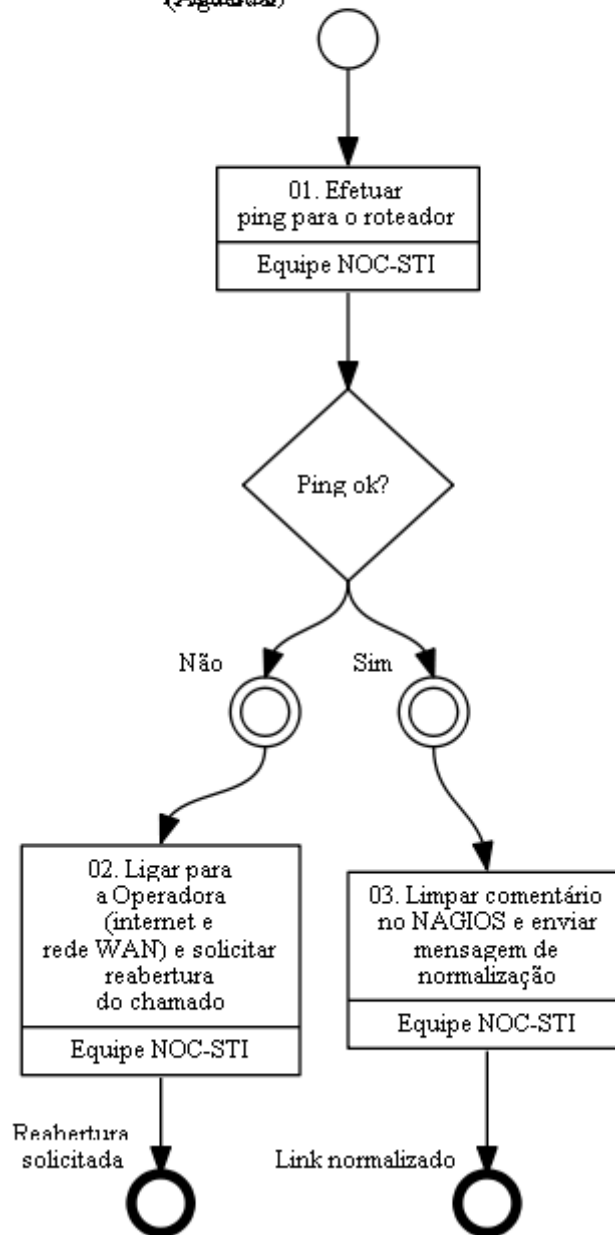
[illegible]

01. Efetuar ping para o roteador

Equipe NOC-STI

Ping ok?

Não

Sim

02. Ligar para a Operadora (internet e rede WAN) e solicitar reabertura do chamado

Equipe NOC-STI

03. Limpar comentário no NAGIOS e enviar mensagem de normalização

Equipe NOC-STI

Reabertura solicitada

Link normalizado